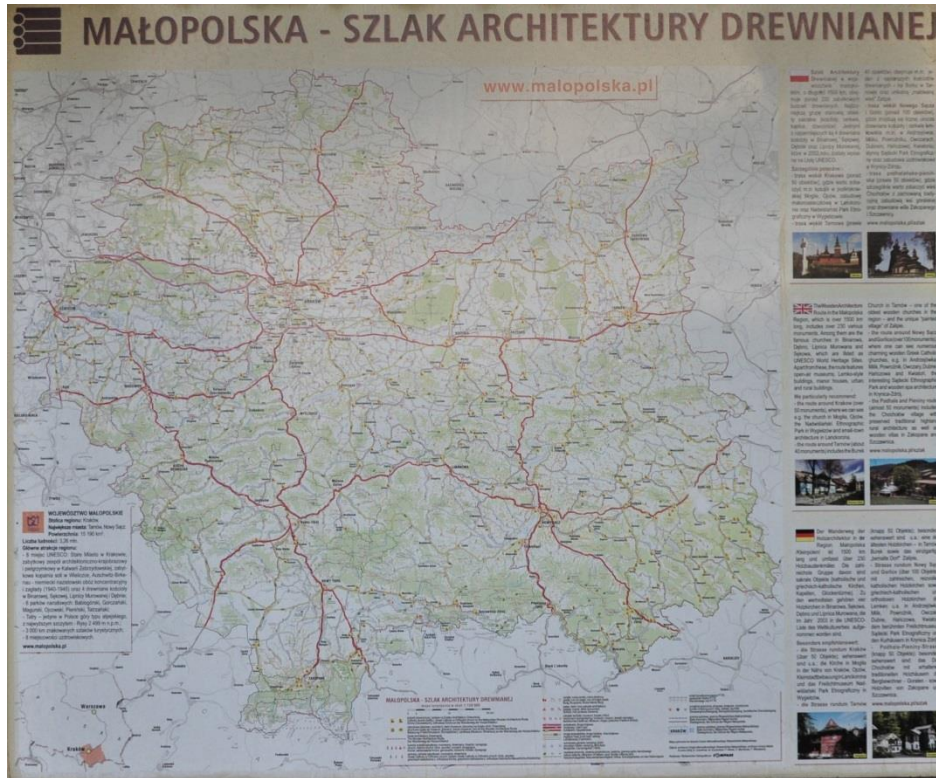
MAŁOPOLSKA - SZLAK ARCHITEKTURY DREWNIANEJ

www.malopolska.pl

WOJEWÓDZTWO MAŁOPOLSKIE
Stolica regionu: Kraków
Powierzchnia: 15 190 km²

www.malopolska.pl

Warszawa

Kraków

MAŁOPOLSKA - SZLAK ARCHITEKTURY DREWNIANEJ

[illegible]

www.malopolska.pl/szlak

www.malopolska.pl/szlak

www.malopolska.pl/szlak